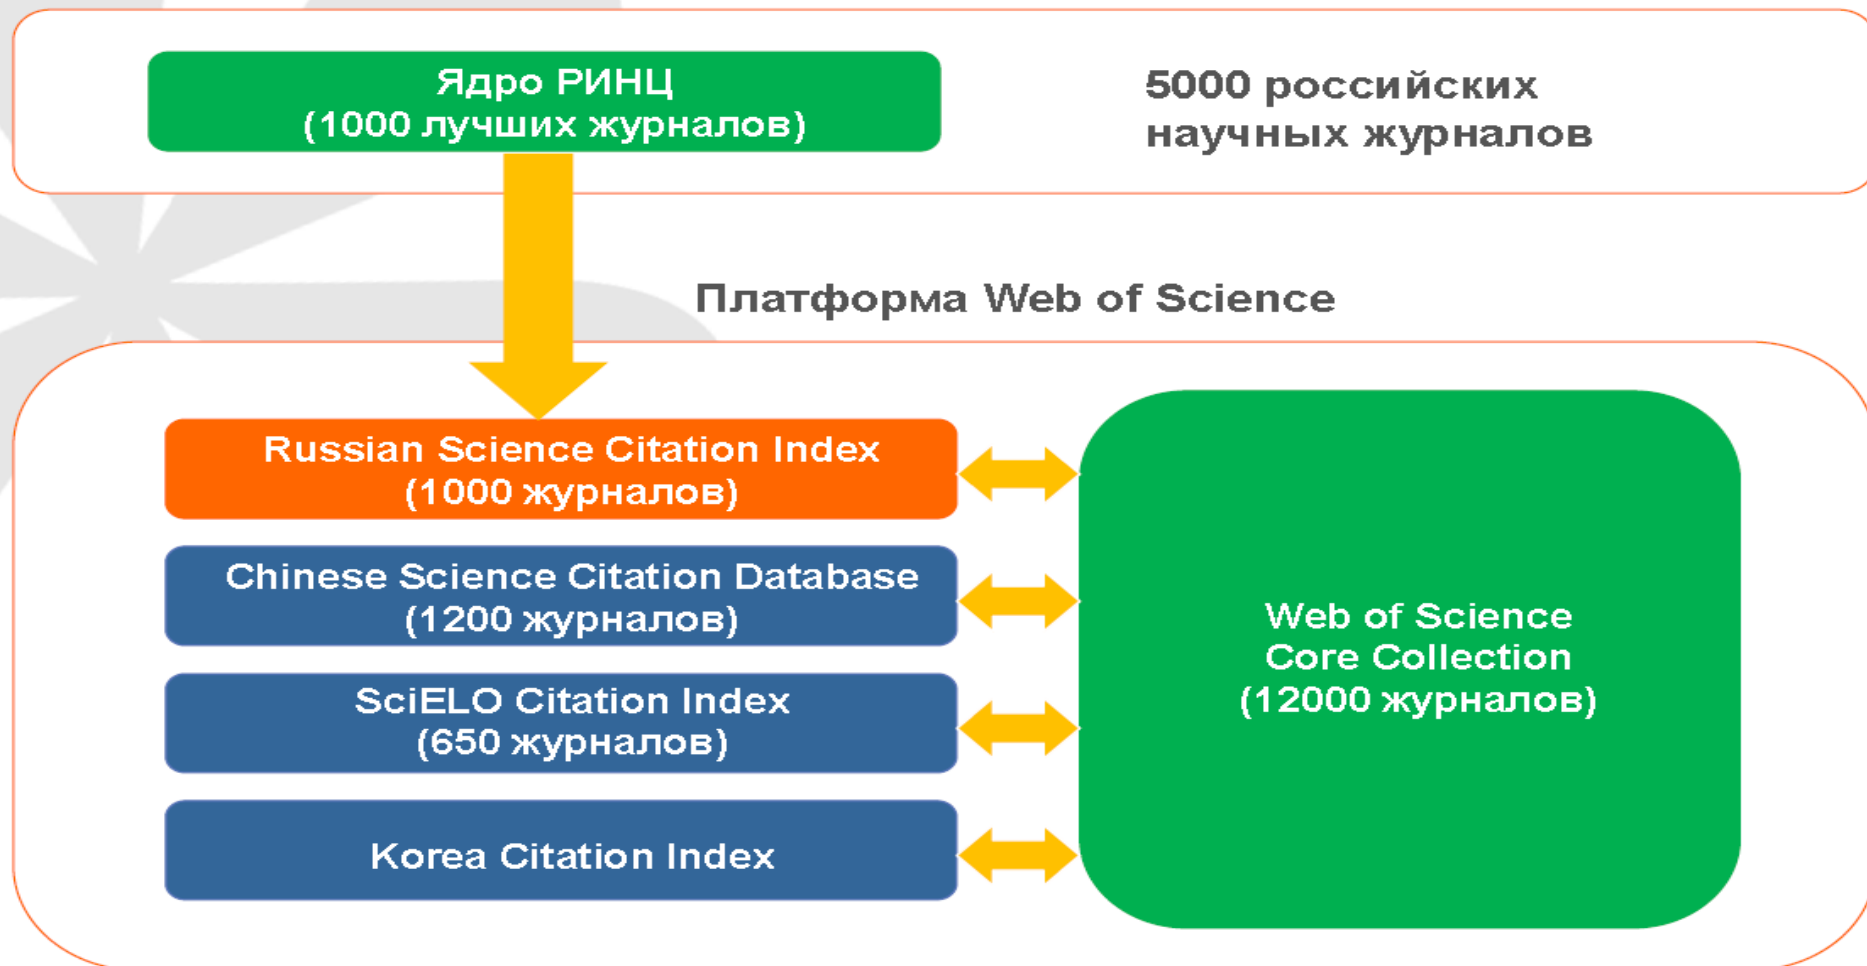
Ядро РИНЦ
(1000 лучших журналов)

5000 российских научных журналов

Платформа Web of Science

Russian Science Citation Index
(1000 журналов)

Chinese Science Citation Database
(1200 журналов)

SciELO Citation Index
(650 журналов)

Korea Citation Index

Web of Science
Core Collection
(12000 журналов)